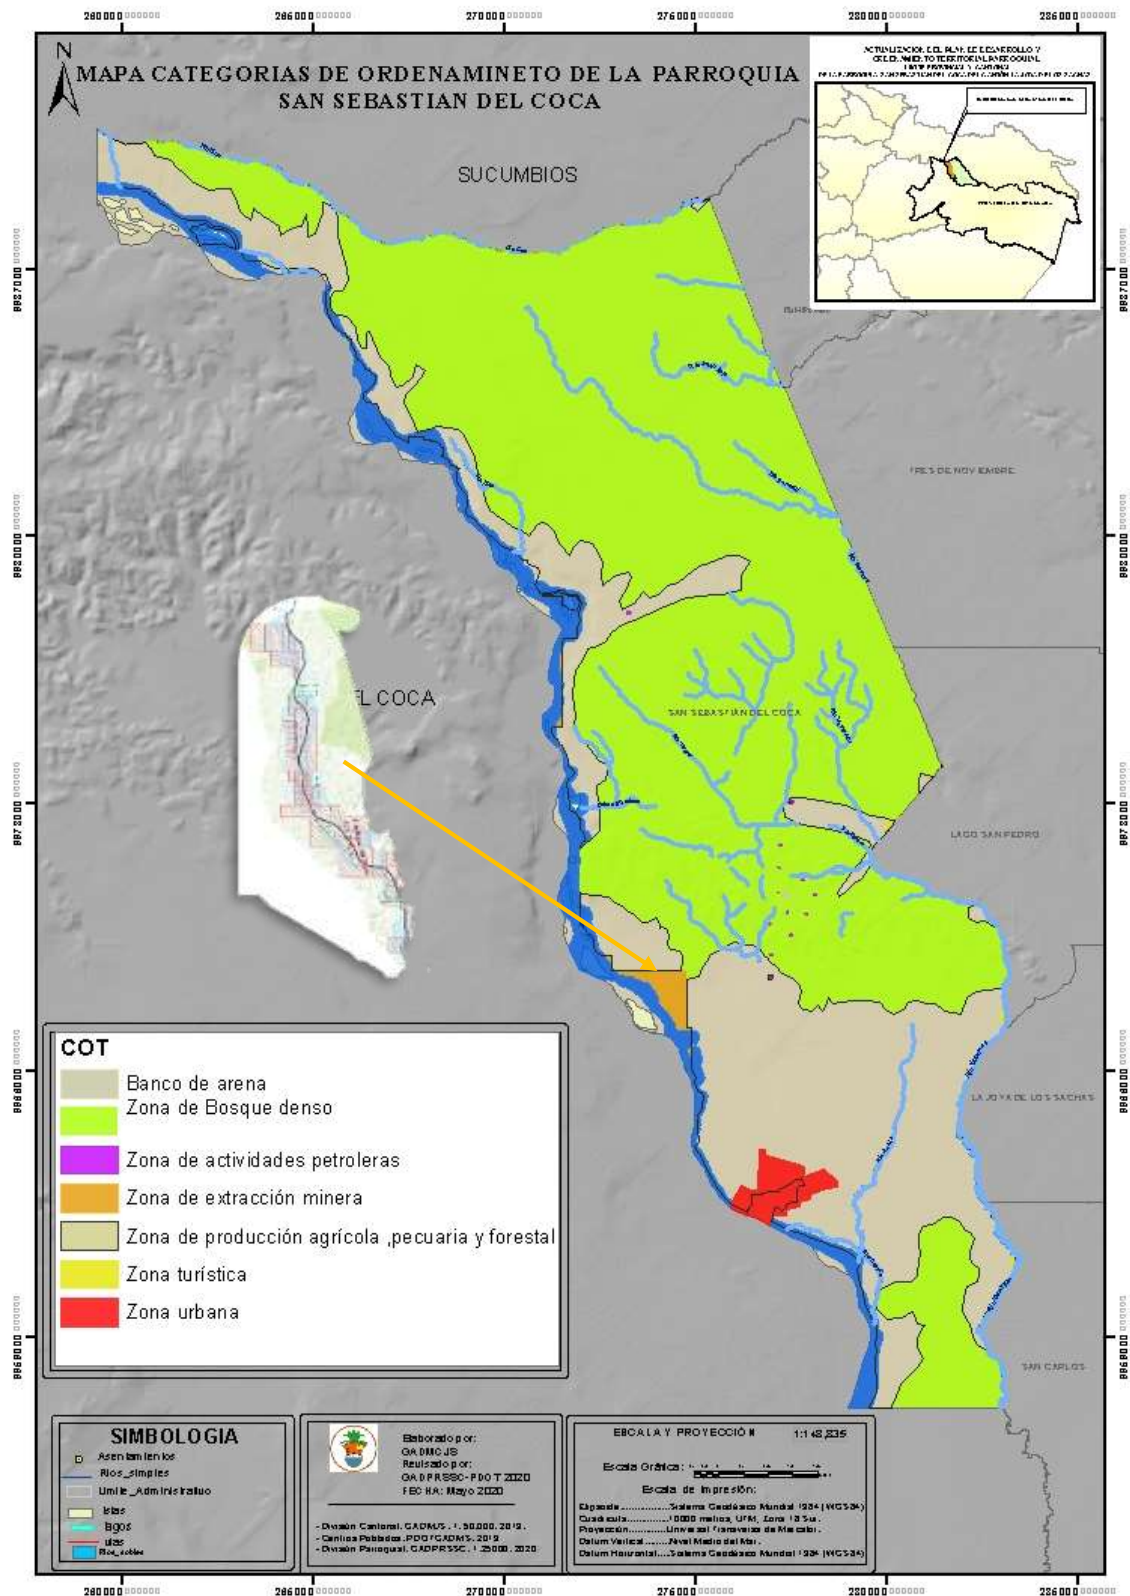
MAPA CATEGORIAS DE ORDENAMINETO DE LA PARROQUIA SAN SEBASTIAN DEL COCA

N

SUCUMBIOS

EL COCA

SAN SEBASTIAN DEL COCA

TRES DE NOVIEMBRE

LAGO SAN PEDRO

LA JOYA DE LOS SACHAS

SAN CARLOS

ACTUALIZACION DEL PLAN DE DESARROLLO Y ORDENAMIENTO TERRITORIAL PARROQUIAL
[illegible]

COT

Banco de arena

Zona de Bosque denso

Zona de actividades petroleras

Zona de extracción minera

Zona de producción agrícola ,pecuaria y forestal

Zona turística

Zona urbana

SIMBOLOGIA

Asentamientos
Rios_simples
Limite_Administrativo
Islas
lagos
vias
Rios_dobles

Elaborado por:
GADMCJS
Realizado por:
GADPRSSC- PDOT 2020
FECHA: Mayo 2020

- División Cantonal, GADMJS, 1:50.000, 2019.
- Centros Poblados, PDOT GADMJS, 2019
- División Parroquial, GADPRSSC, 1:25000, 2020

ESCALA Y PROYECCIÓN 1:148,835

Escala Gráfica:

Escala de Impresión:

Elipsoide..........Sistema Geodésico Mundial 1984 (WGS84)
Cuadrícula..........10000 metros, UTM, Zona 18 Sur.
Proyección..........Universal Transversa de Mercator.
Datum Vertical..........Nivel Medio del Mar.
Datum Horizontal..........Sistema Geodésico Mundial 1984 (WGS84)

280000 | 265000 | 270000 | 276000 | 280000 | 286000

9987000 | 9982000 | 9977000 | 9972000 | 9966000 | 9960000